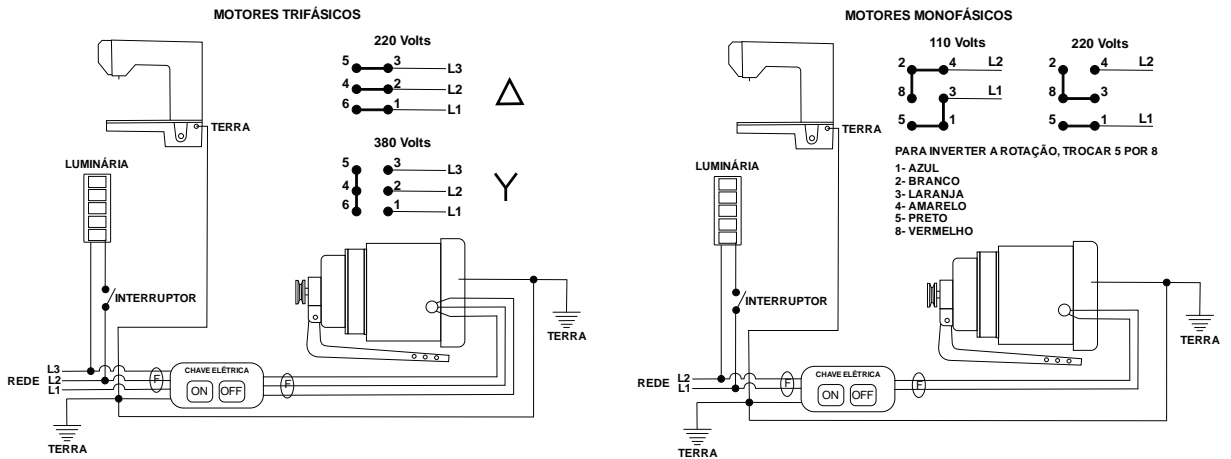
MOTORES TRIFÁSICOS

220 Volts

5 3 L3
4 2 L2
6 1 L1

△

380 Volts

5 3 L3
4 2 L2
6 1 L1

Y

TERRA

LUMINÁRIA

INTERRUPTOR

TERRA

L3
REDE L2
L1

F

CHAVE ELÉTRICA
ON OFF

F

TERRA

MOTORES MONOFÁSICOS

110 Volts

2 4 L2
8 3 L1
5 1

220 Volts

2 4 L2
8 3
5 1 L1

TERRA

PARA INVERTER A ROTAÇÃO, TROCAR 5 POR 8

1- AZUL
2- BRANCO
3- LARANJA
4- AMARELO
5- PRETO
8- VERMELHO

LUMINÁRIA

INTERRUPTOR

TERRA

REDE L2
L1

F

CHAVE ELÉTRICA
ON OFF

F

TERRA